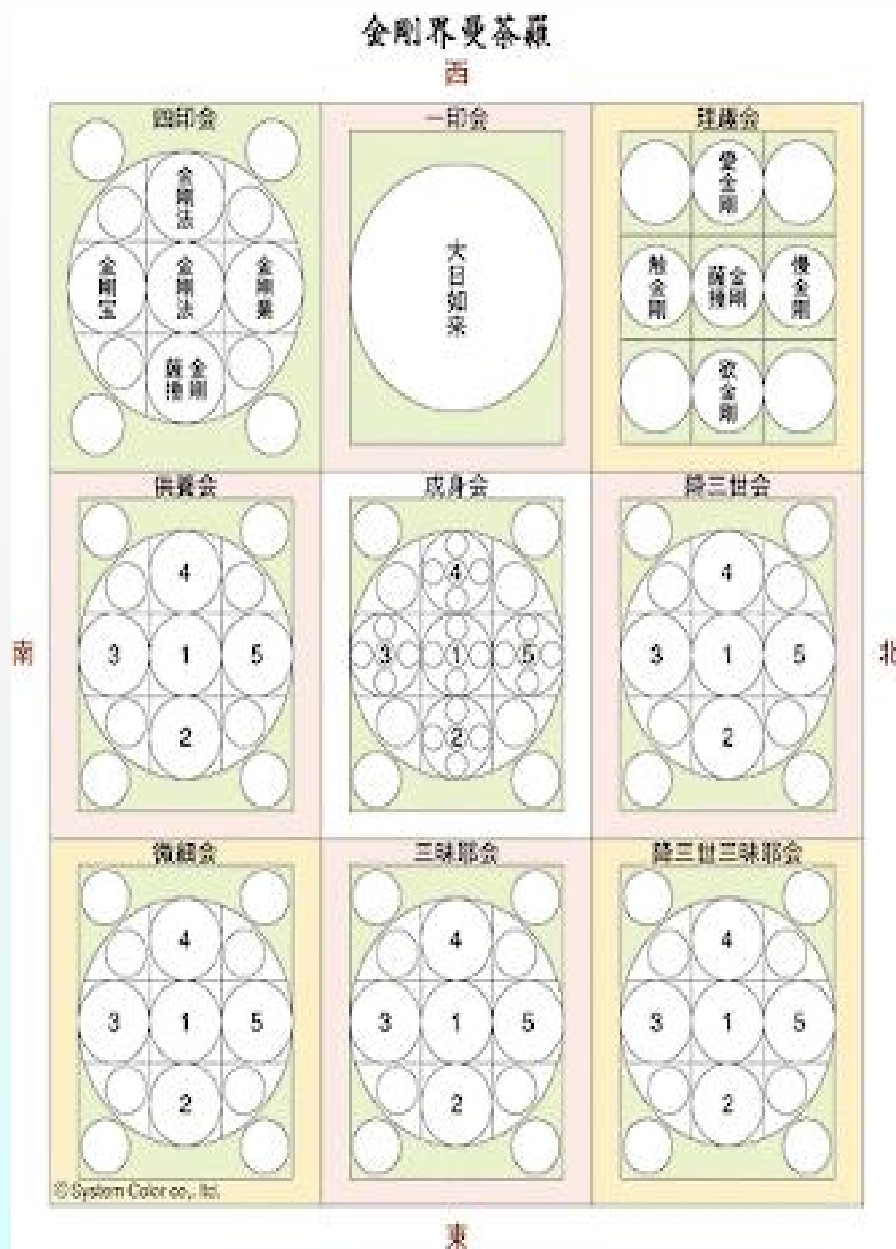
金剛界曼荼羅

西

四印会

金剛法

金剛宝

金剛法

金剛業

金剛薩埵

一印会

大日如来

理趣会

愛金剛

触金剛

金剛薩埵

慢金剛

欲金剛

供養会

4

3

1

5

2

成身会

4

3

1

5

2

降三世会

4

3

1

5

2

南

北

微細会

4

3

1

5

2

三昧耶会

4

3

1

5

2

降三世三昧耶会

4

3

1

5

2

© System Color co., ltd.

東